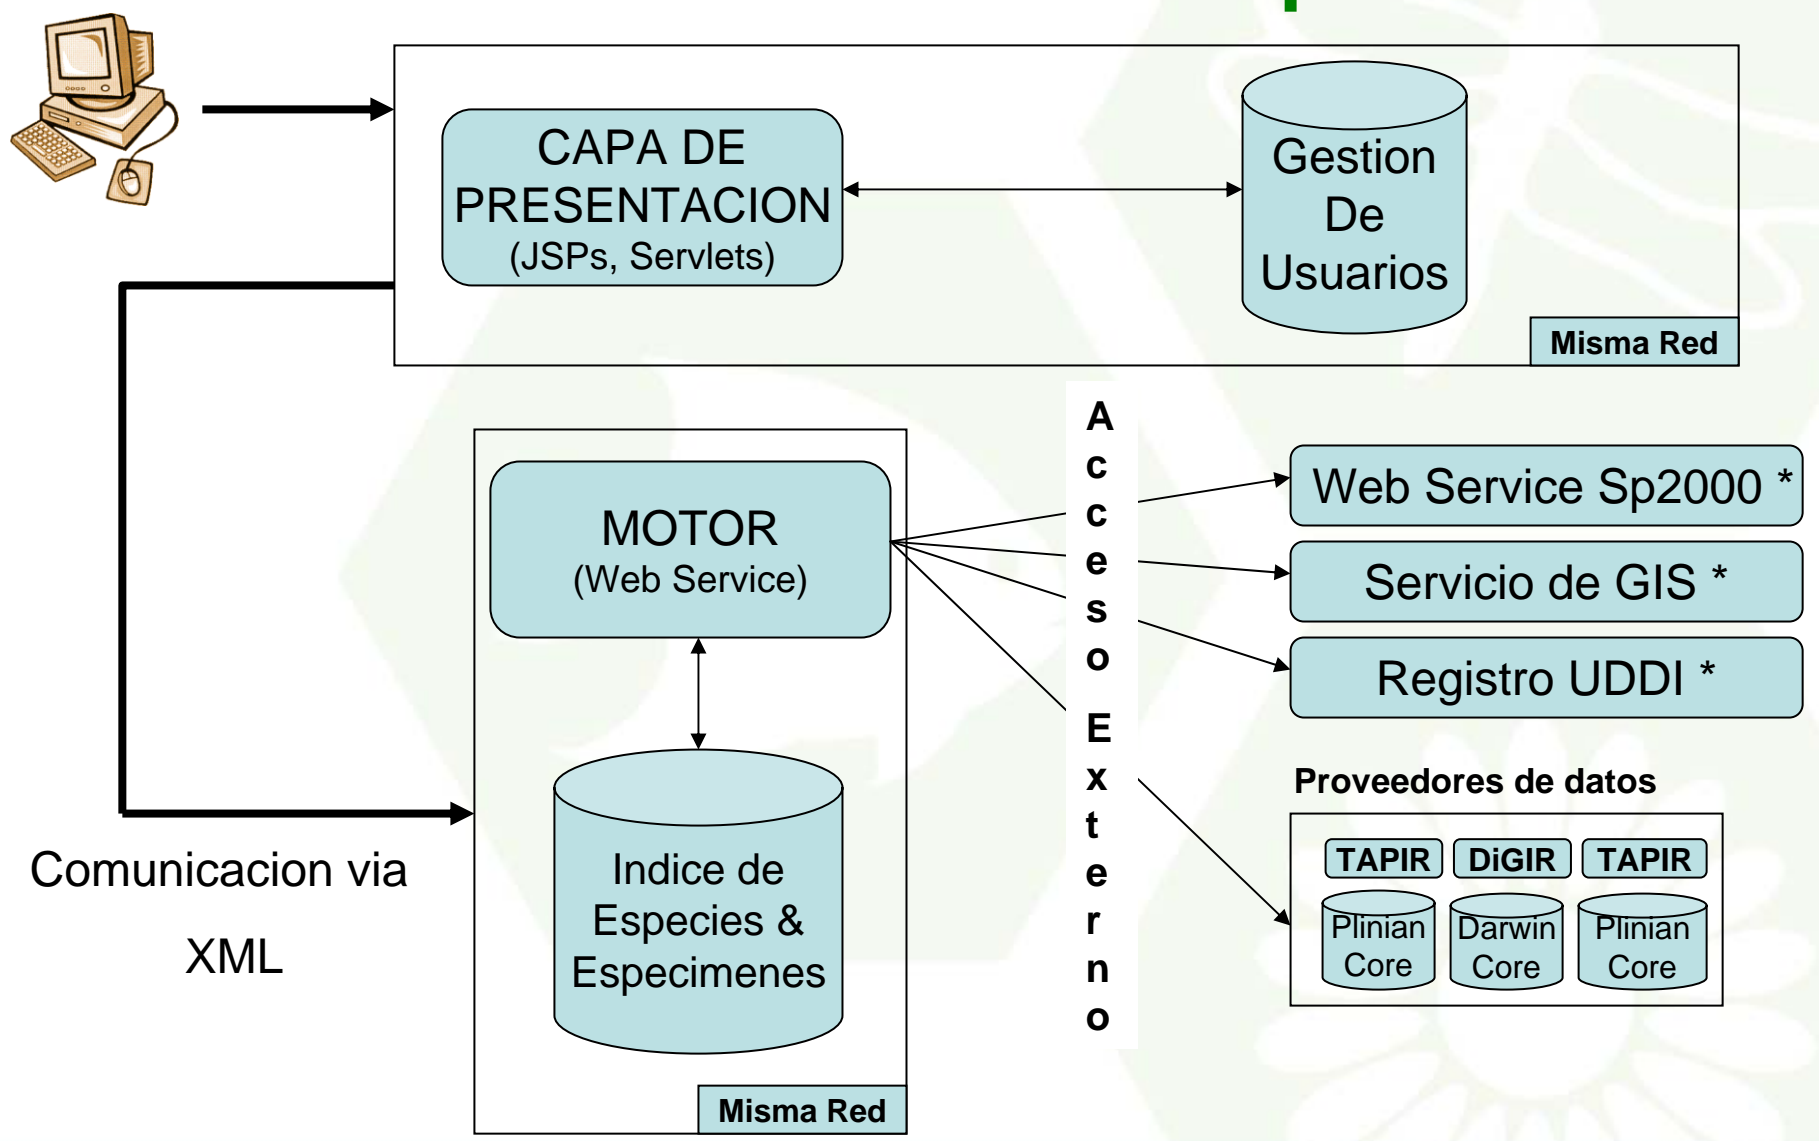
CAPA DE PRESENTACION
(JSPs, Servlets)

Gestion De Usuarios

Misma Red

MOTOR
(Web Service)

Indice de Especies & Especimenes

Misma Red

Comunicacion via

XML

Acceso Externo

Web Service Sp2000 *

Servicio de GIS *

Registro UDDI *

Proveedores de datos

TAPIR
DiGIR
TAPIR

Plinian Core
Darwin Core
Plinian Core